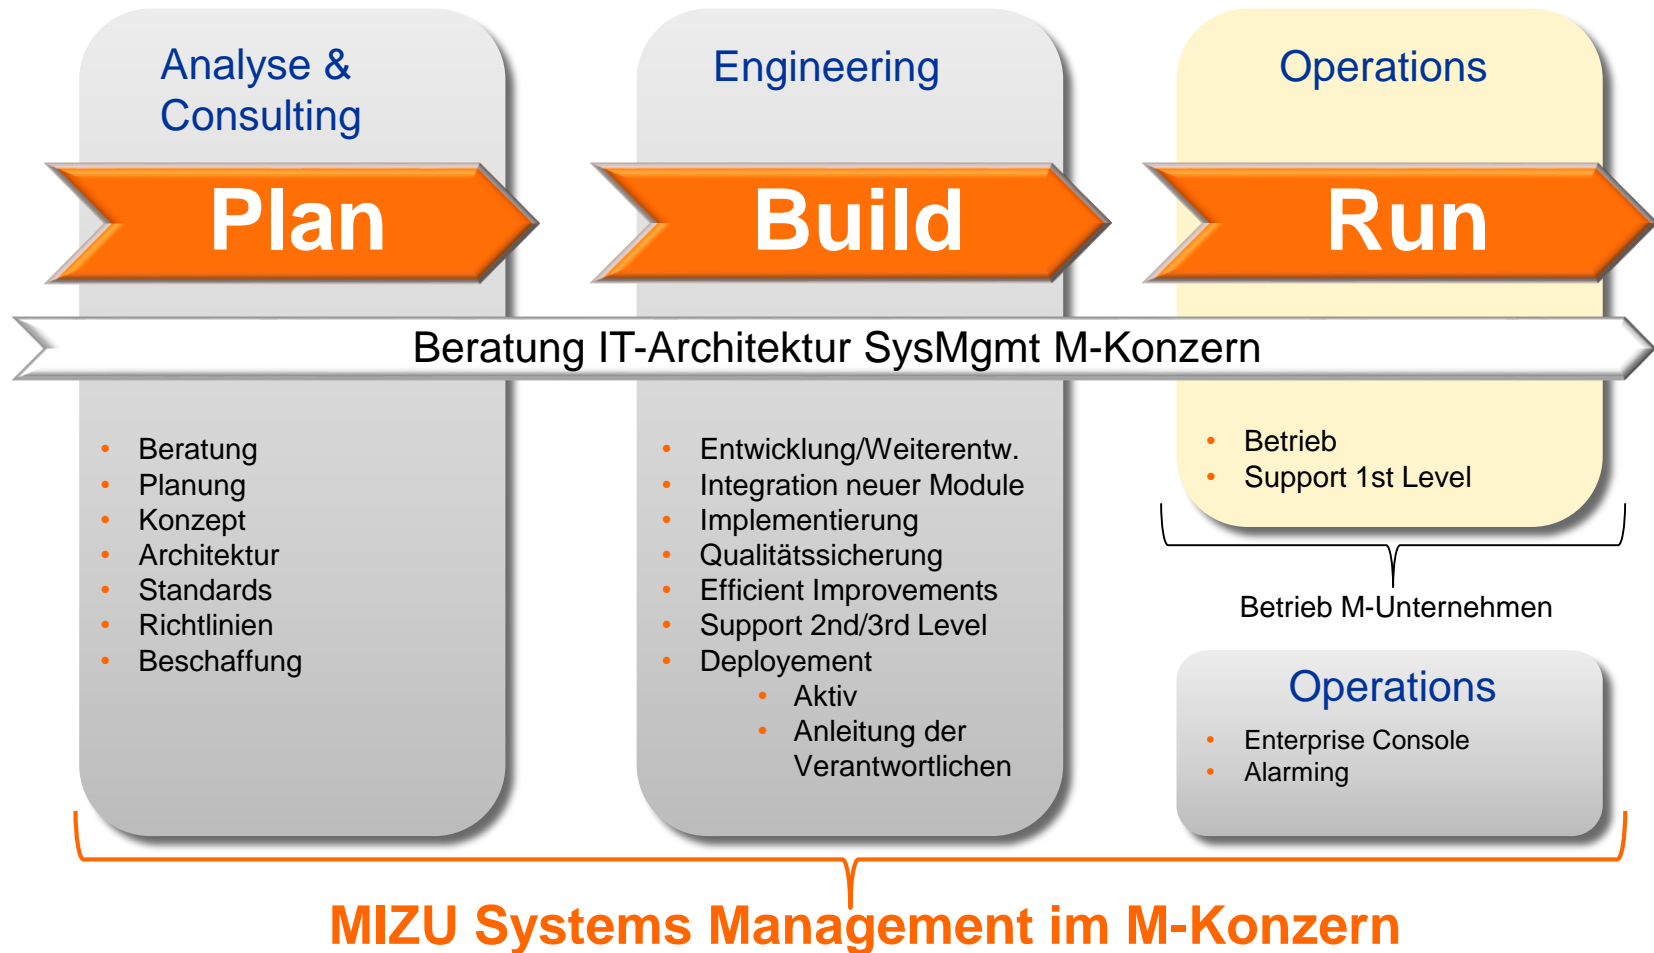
Analyse & Consulting

Plan

Engineering

Build

Operations

Run

Beratung IT-Architektur SysMgmt M-Konzern

- Beratung
- Planung
- Konzept
- Architektur
- Standards
- Richtlinien
- Beschaffung

- Entwicklung/Weiterentw.
- Integration neuer Module
- Implementierung
- Qualitätssicherung
- Efficient Improvements
- Support 2nd/3rd Level
- Deployement
  - Aktiv
  - Anleitung der Verantwortlichen

- Betrieb
- Support 1st Level

Betrieb M-Unternehmen

Operations

- Enterprise Console
- Alarming

MIZU Systems Management im M-Konzern